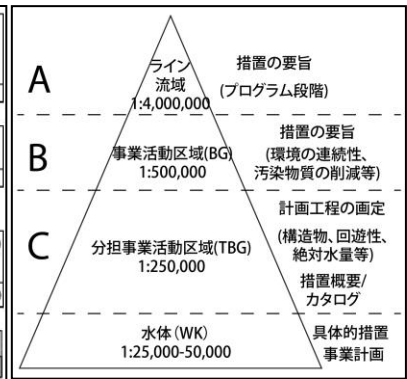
A

ライン流域
1:4,000,000

措置の要旨
(プログラム段階)

B

事業活動区域(BG)
1:500,000

措置の要旨
(環境の連続性、汚染物質の削減等)

C

分担事業活動区域(TBG)
1:250,000

計画工程の画定
(構造物、回遊性、絶対水量等)
措置概要/カタログ

水体(WK)
1:25,000-50,000

具体的措置
事業計画